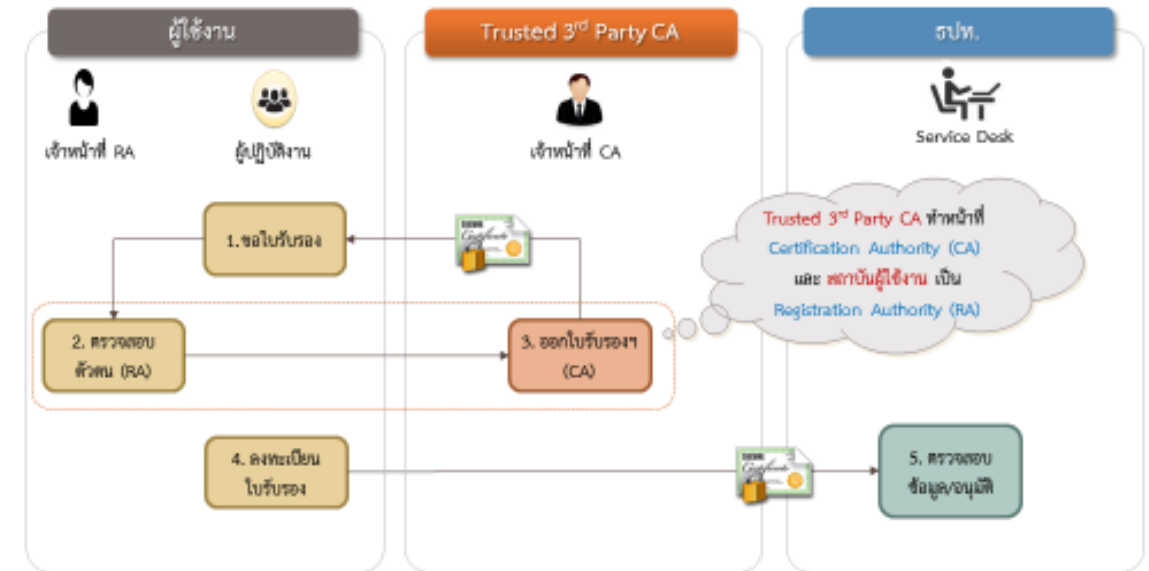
ผู้ใช้งาน

Trusted 3rd Party CA

ธปท.

เจ้าหน้าที่ RA

ผู้ปฏิบัติงาน

เจ้าหน้าที่ CA

Service Desk

Trusted 3rd Party CA ทำหน้าที่ Certification Authority (CA) และ สถาบันผู้ใช้งาน เป็น Registration Authority (RA)

1. ขอใบรับรอง

2. ตรวจสอบตัวตน (RA)

3. ออกใบรับรองฯ (CA)

4. ลงทะเบียนใบรับรอง

5. ตรวจสอบข้อมูล/อนุมัติ